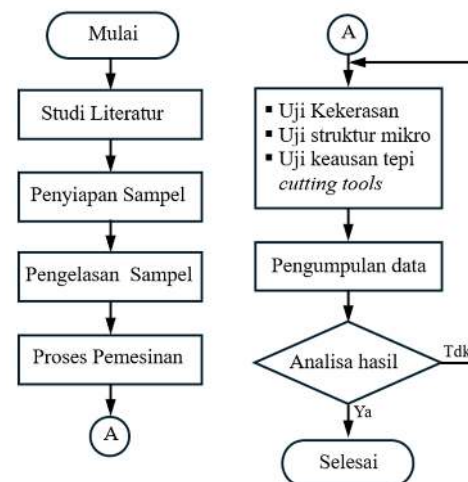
Mulai

Studi Literatur

Penyiapan Sampel

Pengelasan Sampel

Proses Pemesinan

A

A

▪ Uji Kekerasan
▪ Uji struktur mikro
▪ Uji keausan tepi *cutting tools*

Pengumpulan data

Analisa hasil

Tdk

Ya

Selesai